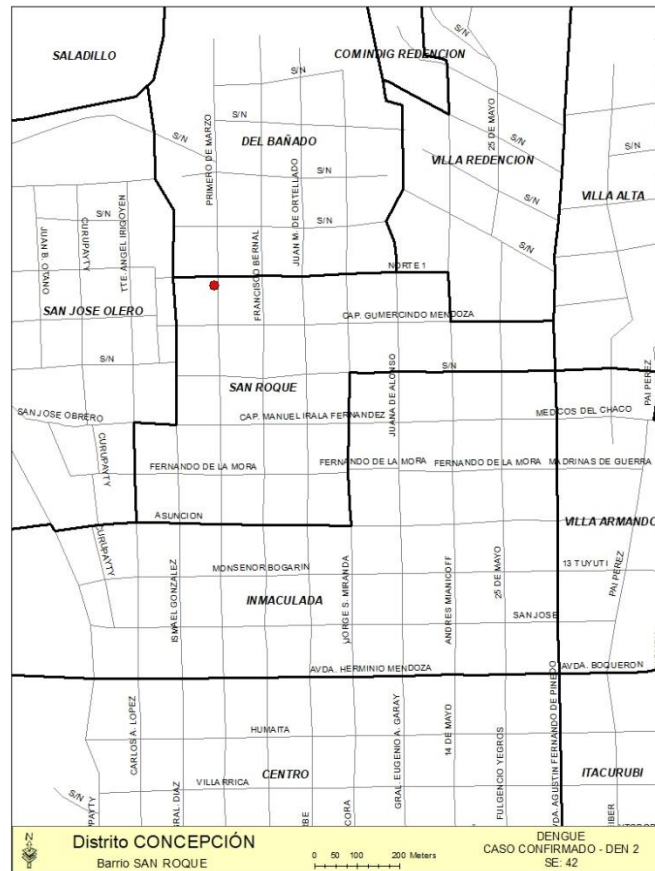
SALADILLO
COMINDIG REDENCION
S/N
S/N
25 DE MAYO
S/N
S/N
DEL BAÑADO
PRIMERO DE MARZO
VILLA REDENCION
S/N
S/N
VILLA ALTA
S/N
S/N
JUAN B OTAÑO
CURUPAYTY
TTE. ANGEL IRIGOYEN
FRANCISCO BERNAL
JUAN M. DE ORTELLADO
S/N
NORTE 1
SAN JOSE OLERO
CAP. GUMERCINDO MENDOZA
S/N
JUANA DE ALONSO
S/N
PAI PEREZ
SAN ROQUE
SAN JOSE OBRERO
CAP. MANUEL IRALA FERNANDEZ
MEDICOS DEL CHACO
CURUPAYTY
FERNANDO DE LA MORA
FERNANDO DE LA MORA
FERNANDO DE LA MORA
MADRINAS DE GUERRA
ASUNCION
VILLA ARMANDO
CURUPAYTY
MONSENOR BOGARIN
25 DE MAYO
13 TUYUTI
PAI PEREZ
ISMAEL GONZALEZ
INMACULADA
JORGE S. MIRANDA
ANDRES MIANICOFF
SAN JOSE
AVDA. HERMINIO MENDOZA
AVDA. BOQUERON
CARLOS A. LOPEZ
HUMAITA
GRAL. EUGENIO A. GARAY
14 DE MAYO
FULGENCIO YEGROS
AVDA. AGUSTIN FERNANDO DE PINEDO
VILLARRICA
CENTRO
ITACURUBI
S/N
PAYTY
RAL. DIAZ
CORA
IBER
Distrito CONCEPCIÓN
Barrio SAN ROQUE
0 50 100 200 Meters
DENGUE
CASO CONFIRMADO - DEN 2
SE: 42